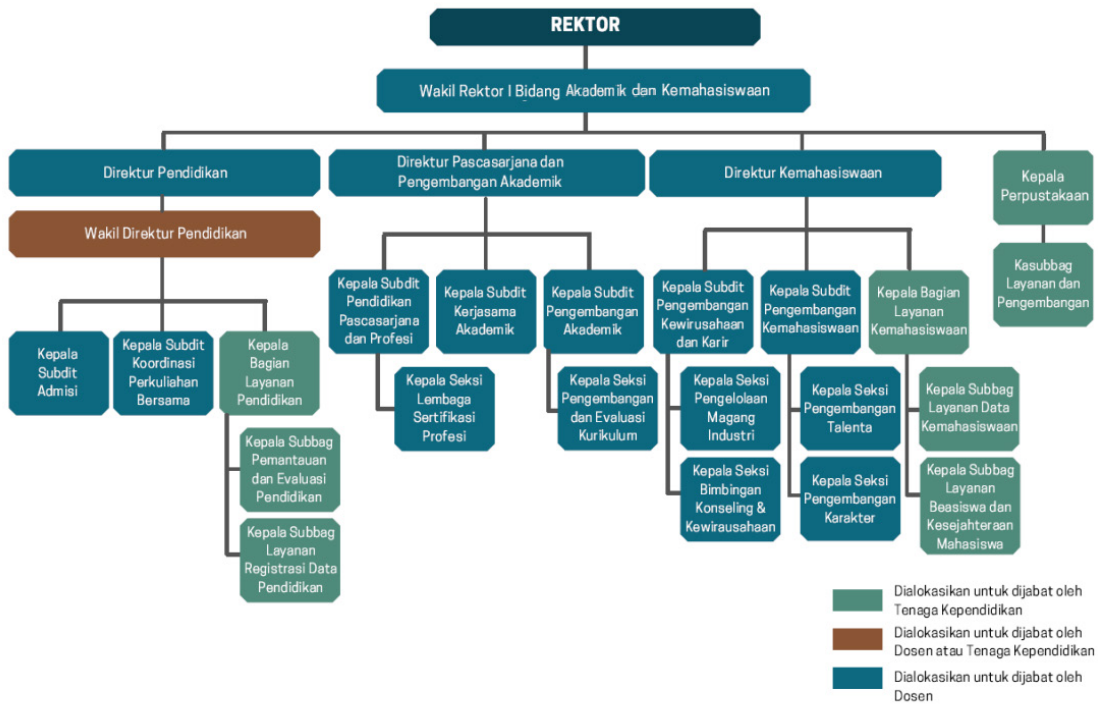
REKTOR

Wakil Rektor I Bidang Akademik dan Kemahasiswaan

Direktur Pendidikan

Wakil Direktur Pendidikan

Kepala Subdit Admisi

Kepala Subdit Koordinasi Perkuliahan Bersama

Kepala Bagian Layanan Pendidikan

Kepala Subbag Pemantauan dan Evaluasi Pendidikan

Kepala Subbag Layanan Registrasi Data Pendidikan

Direktur Pascasarjana dan Pengembangan Akademik

Kepala Subdit Pendidikan Pascasarjana dan Profesi

Kepala Seksi Lembaga Sertifikasi Profesi

Kepala Subdit Kerjasama Akademik

Kepala Subdit Pengembangan Akademik

Kepala Seksi Pengembangan dan Evaluasi Kurikulum

Direktur Kemahasiswaan

Kepala Subdit Pengembangan Kewirusahaan dan Karir

Kepala Seksi Pengelolaan Magang Industri

Kepala Seksi Bimbingan Konseling & Kewirausahaan

Kepala Subdit Pengembangan Kemahasiswaan

Kepala Seksi Pengembangan Talenta

Kepala Seksi Pengembangan Karakter

Kepala Bagian Layanan Kemahasiswaan

Kepala Subbag Layanan Data Kemahasiswaan

Kepala Subbag Layanan Beasiswa dan Kesejahteraan Mahasiswa

Kepala Perpustakaan

Kasubbag Layanan dan Pengembangan

Dialokasikan untuk dijabat oleh Tenaga Kependidikan

Dialokasikan untuk dijabat oleh Dosen atau Tenaga Kependidikan

Dialokasikan untuk dijabat oleh Dosen